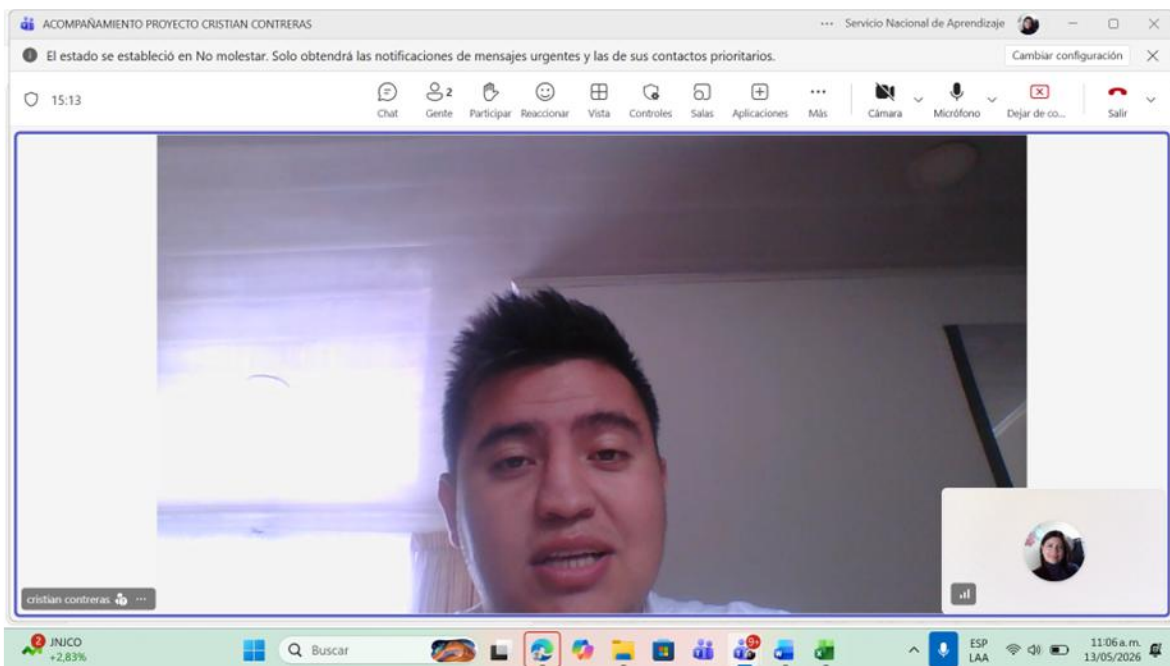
ACOMPAÑAMIENTO PROYECTO CRISTIAN CONTRERAS

··· Servicio Nacional de Aprendizaje

El estado se estableció en No molestar. Solo obtendrá las notificaciones de mensajes urgentes y las de sus contactos prioritarios.

Cambiar configuración

15:13

Chat

2 Gente

Participar

Reaccionar

Vista

Controles

Salas

Aplicaciones

Más

Cámara

Micrófono

Dejar de co...

Salir

cristian contreras

2 JNJCO +2,83%

Buscar

ESP LAA

11:06 a. m. 13/05/2026